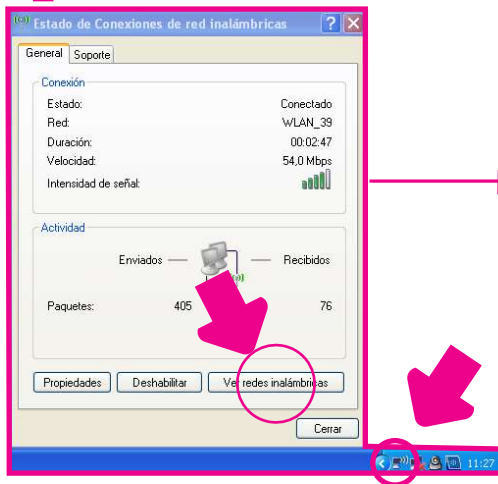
Estado de Conexiones de red inalámbricas

General Soporte

Conexión

| | |
|---|---|
| Estado: | Conectado |
| Red: | WLAN_39 |
| Duración: | 00:02:47 |
| Velocidad: | 54,0 Mbps |
| Intensidad de señal: | |

Actividad

Enviados — — Recibidos

Paquetes: 405 76

Propiedades Deshabilitar Ver redes inalámbricas

Cerrar

11:27